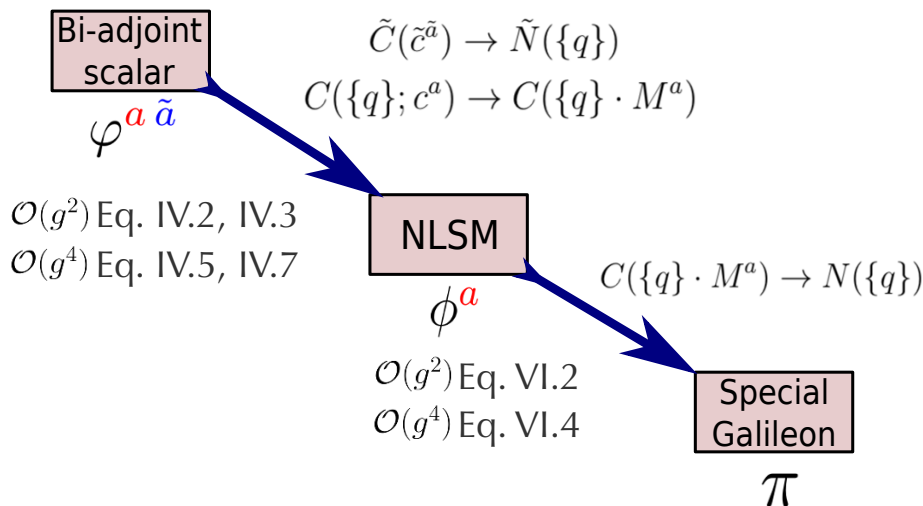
Bi-adjoint scalar

$\varphi^{a\,\tilde{a}}$

$\tilde{C}(\tilde{c}^{\tilde{a}}) \to \tilde{N}(\{q\})$

$C(\{q\};c^a) \to C(\{q\}\cdot M^a)$

$\mathcal{O}(g^2)$ Eq. IV.2, IV.3

$\mathcal{O}(g^4)$ Eq. IV.5, IV.7

NLSM

$\phi^a$

$C(\{q\}\cdot M^a) \to N(\{q\})$

$\mathcal{O}(g^2)$ Eq. VI.2

$\mathcal{O}(g^4)$ Eq. VI.4

Special Galileon

$\pi$